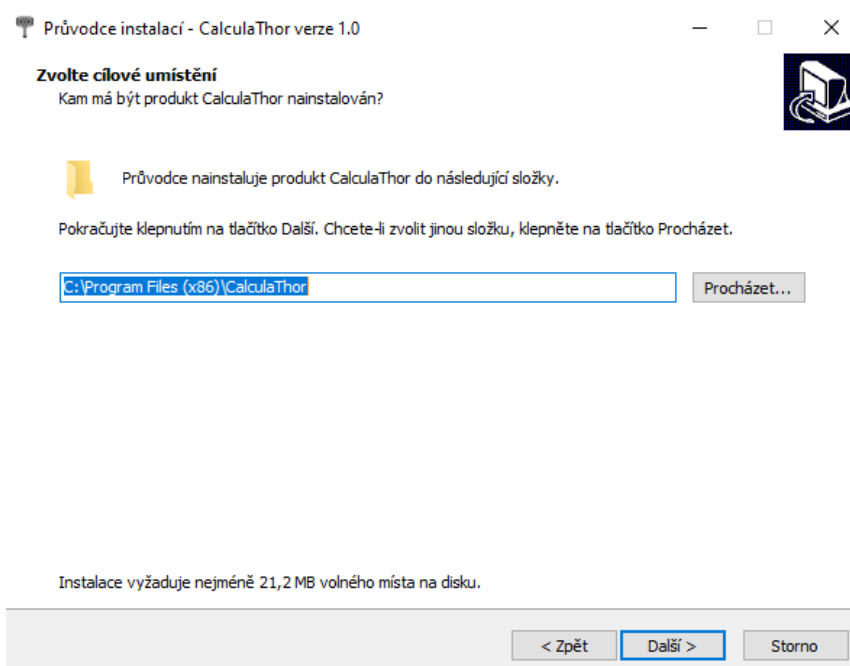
Průvodce instalací - CalculaThor verze 1.0

Zvolte cílové umístění
Kam má být produkt CalculaThor nainstalován?

Průvodce nainstaluje produkt CalculaThor do následující složky.

Pokračujte klepnutím na tlačítko Další. Chcete-li zvolit jinou složku, klepněte na tlačítko Procházet.

C:\Program Files (x86)\CalculaThor

Procházet...

Instalace vyžaduje nejméně 21,2 MB volného místa na disku.

< Zpět

Další >

Storno